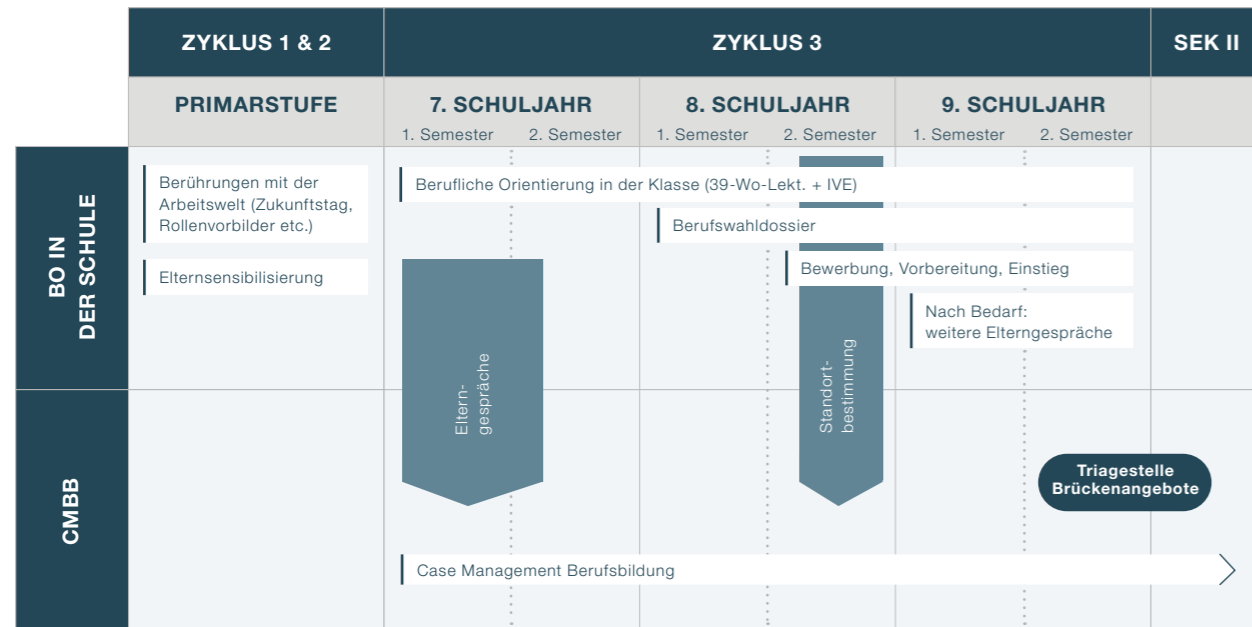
| | ZYKLUS 1 & 2 | ZYKLUS 3 | | | SEK II |
|---|---|---|---|---|---|
| | PRIMARSTUFE | 7. SCHULJAHR<br>1. Semester 2. Semester | 8. SCHULJAHR<br>1. Semester 2. Semester | 9. SCHULJAHR<br>1. Semester 2. Semester | |

BO IN DER SCHULE

Berührungen mit der Arbeitswelt (Zukunftstag, Rollenvorbilder etc.)

Elternsensibilisierung

Berufliche Orientierung in der Klasse (39-Wo-Lekt. + IVE)

Berufswahldossier

Bewerbung, Vorbereitung, Einstieg

Nach Bedarf: weitere Elterngespräche

Eltern-gespräche

Standort-bestimmung

CMBB

Triagestelle Brückenangebote

Case Management Berufsbildung